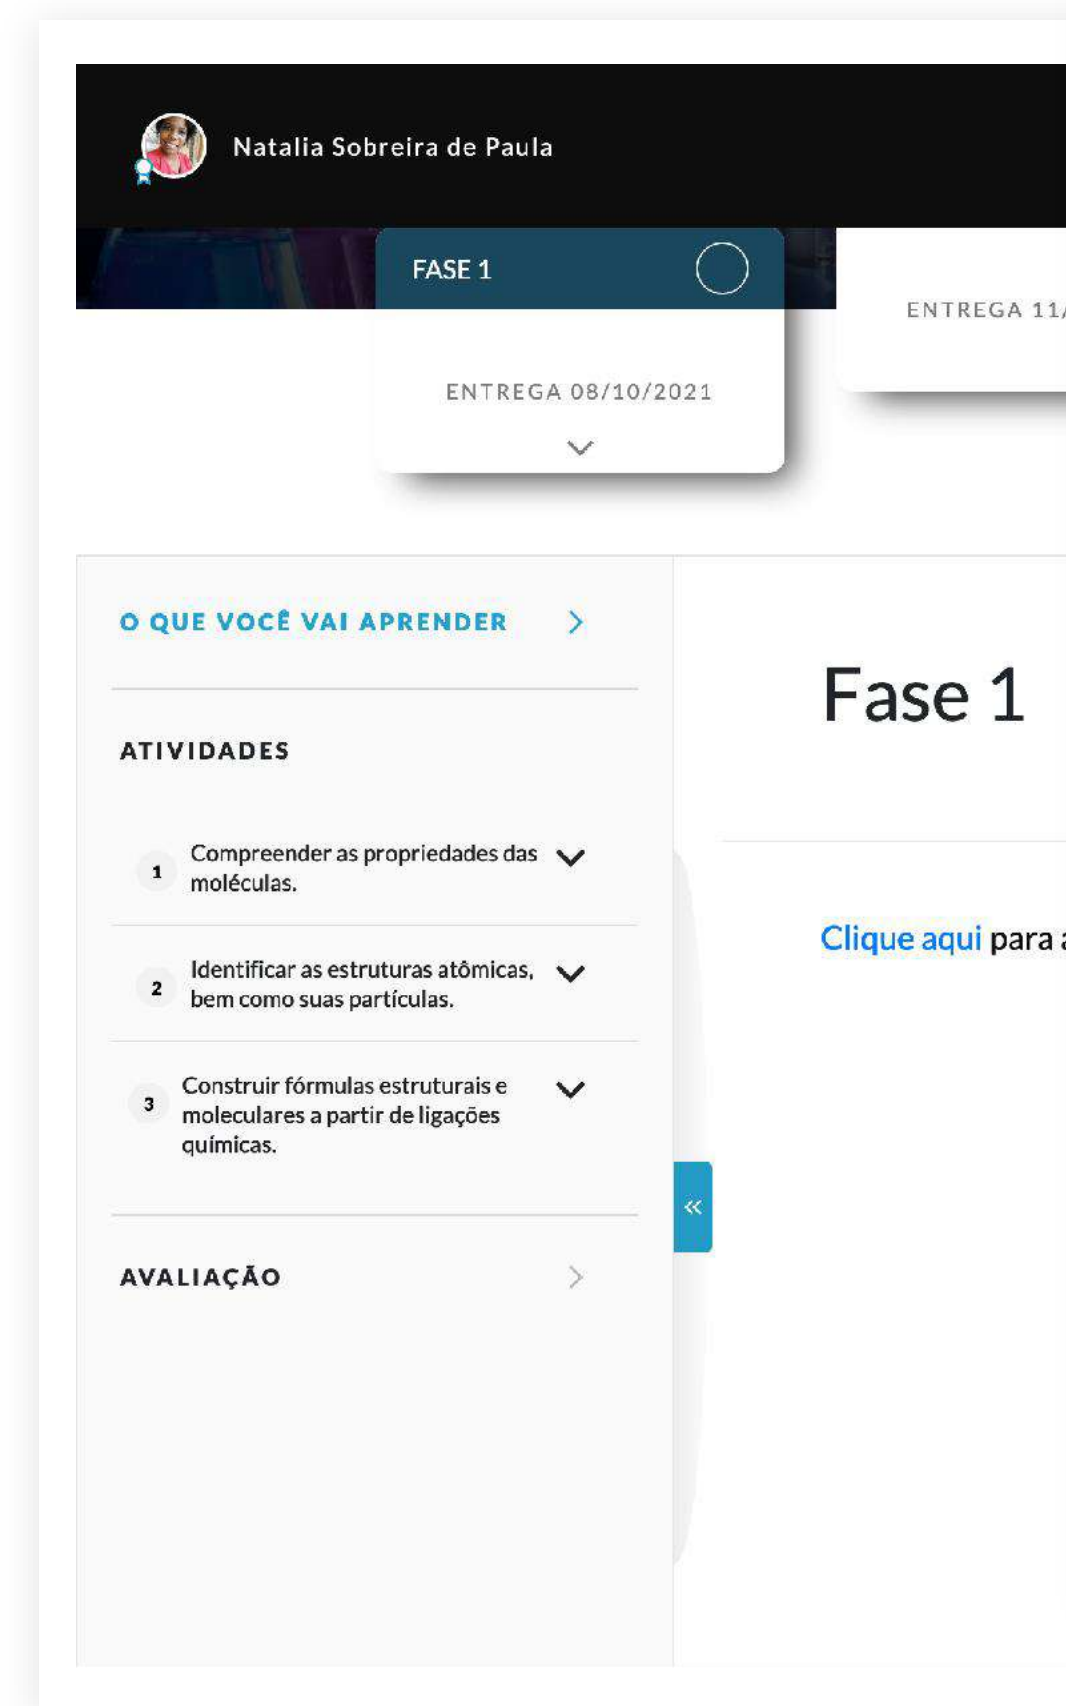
Natalia Sobreira de Paula

FASE 1

ENTREGA 08/10/2021

ENTREGA 11/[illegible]

O QUE VOCÊ VAI APRENDER

ATIVIDADES

1 Compreender as propriedades das moléculas.

2 Identificar as estruturas atômicas, bem como suas partículas.

3 Construir fórmulas estruturais e moleculares a partir de ligações químicas.

AVALIAÇÃO

«

Fase 1

Clique aqui para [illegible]